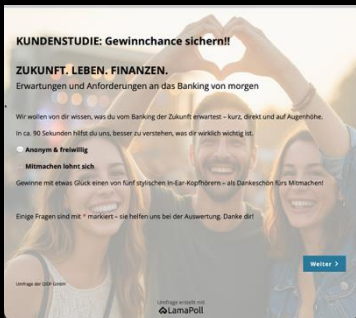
KUNDENSTUDIE: Gewinnchance sichern!!

ZUKUNFT. LEBEN. FINANZEN.
Erwartungen und Anforderungen an das Banking von morgen

Wir wollen von dir wissen, was du vom Banking der Zukunft erwartest – kurz, direkt und auf Augenhöhe.

In ca. 90 Sekunden hilfst du uns, besser zu verstehen, was dir wirklich wichtig ist.

Anonym & freiwillig

Mitmachen lohnt sich

Gewinne mit etwas Glück einen von fünf stylischen In-Ear-Kopfhörern – als Dankeschön fürs Mitmachen!

Einige Fragen sind mit * markiert – sie helfen uns bei der Auswertung. Danke dir!

Weiter >

Umfrage der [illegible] GmbH

Umfrage erstellt mit
LamaPoll